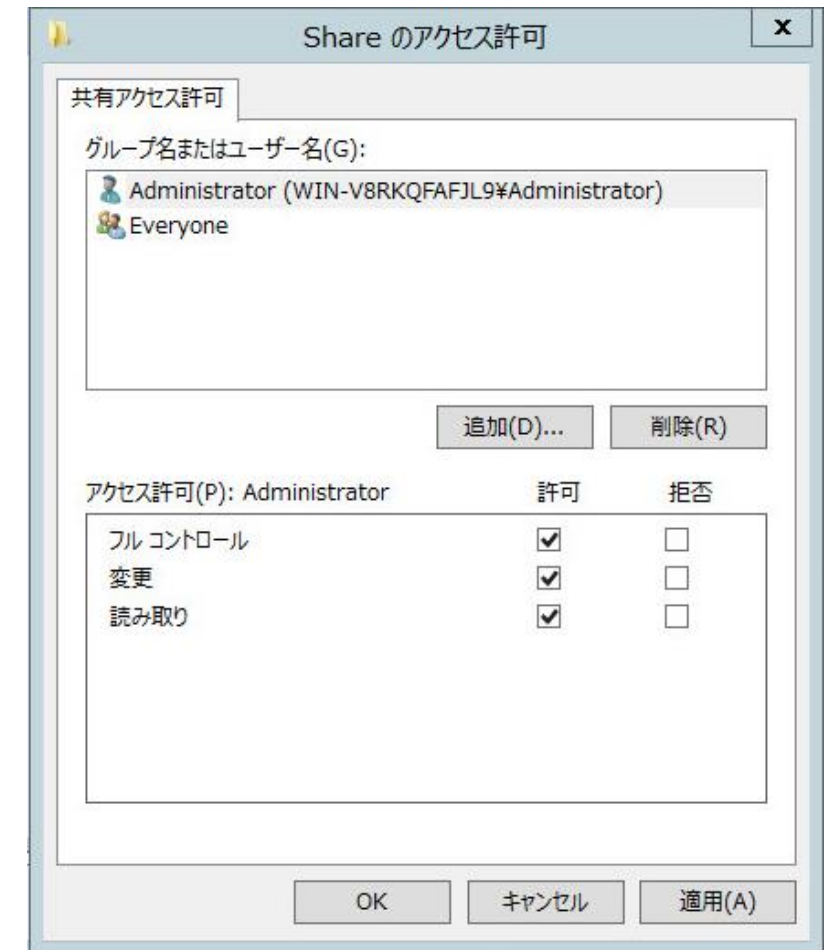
Share のアクセス許可

x

共有アクセス許可

グループ名またはユーザー名(G):

Administrator (WIN-V8RKQFAFJL9¥Administrator)
Everyone

追加(D)... 削除(R)

| アクセス許可(P): Administrator | 許可 | 拒否 |
|---|---|---|
| フル コントロール | ☑ | ☐ |
| 変更 | ☑ | ☐ |
| 読み取り | ☑ | ☐ |

OK キャンセル 適用(A)